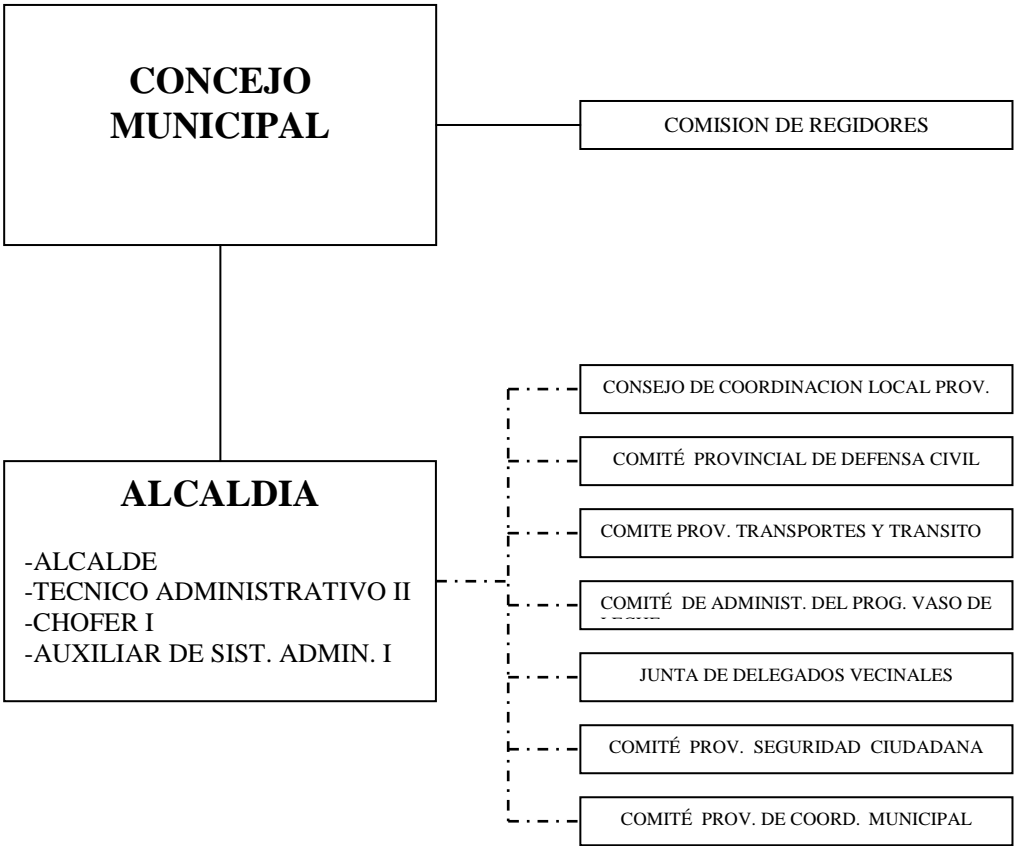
CONCEJO MUNICIPAL

COMISION DE REGIDORES

ALCALDIA

-ALCALDE
-TECNICO ADMINISTRATIVO II
-CHOFER I
-AUXILIAR DE SIST. ADMIN. I

CONSEJO DE COORDINACION LOCAL PROV.

COMITÉ PROVINCIAL DE DEFENSA CIVIL

COMITE PROV. TRANSPORTES Y TRANSITO

COMITÉ DE ADMINIST. DEL PROG. VASO DE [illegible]

JUNTA DE DELEGADOS VECINALES

COMITÉ PROV. SEGURIDAD CIUDADANA

COMITÉ PROV. DE COORD. MUNICIPAL